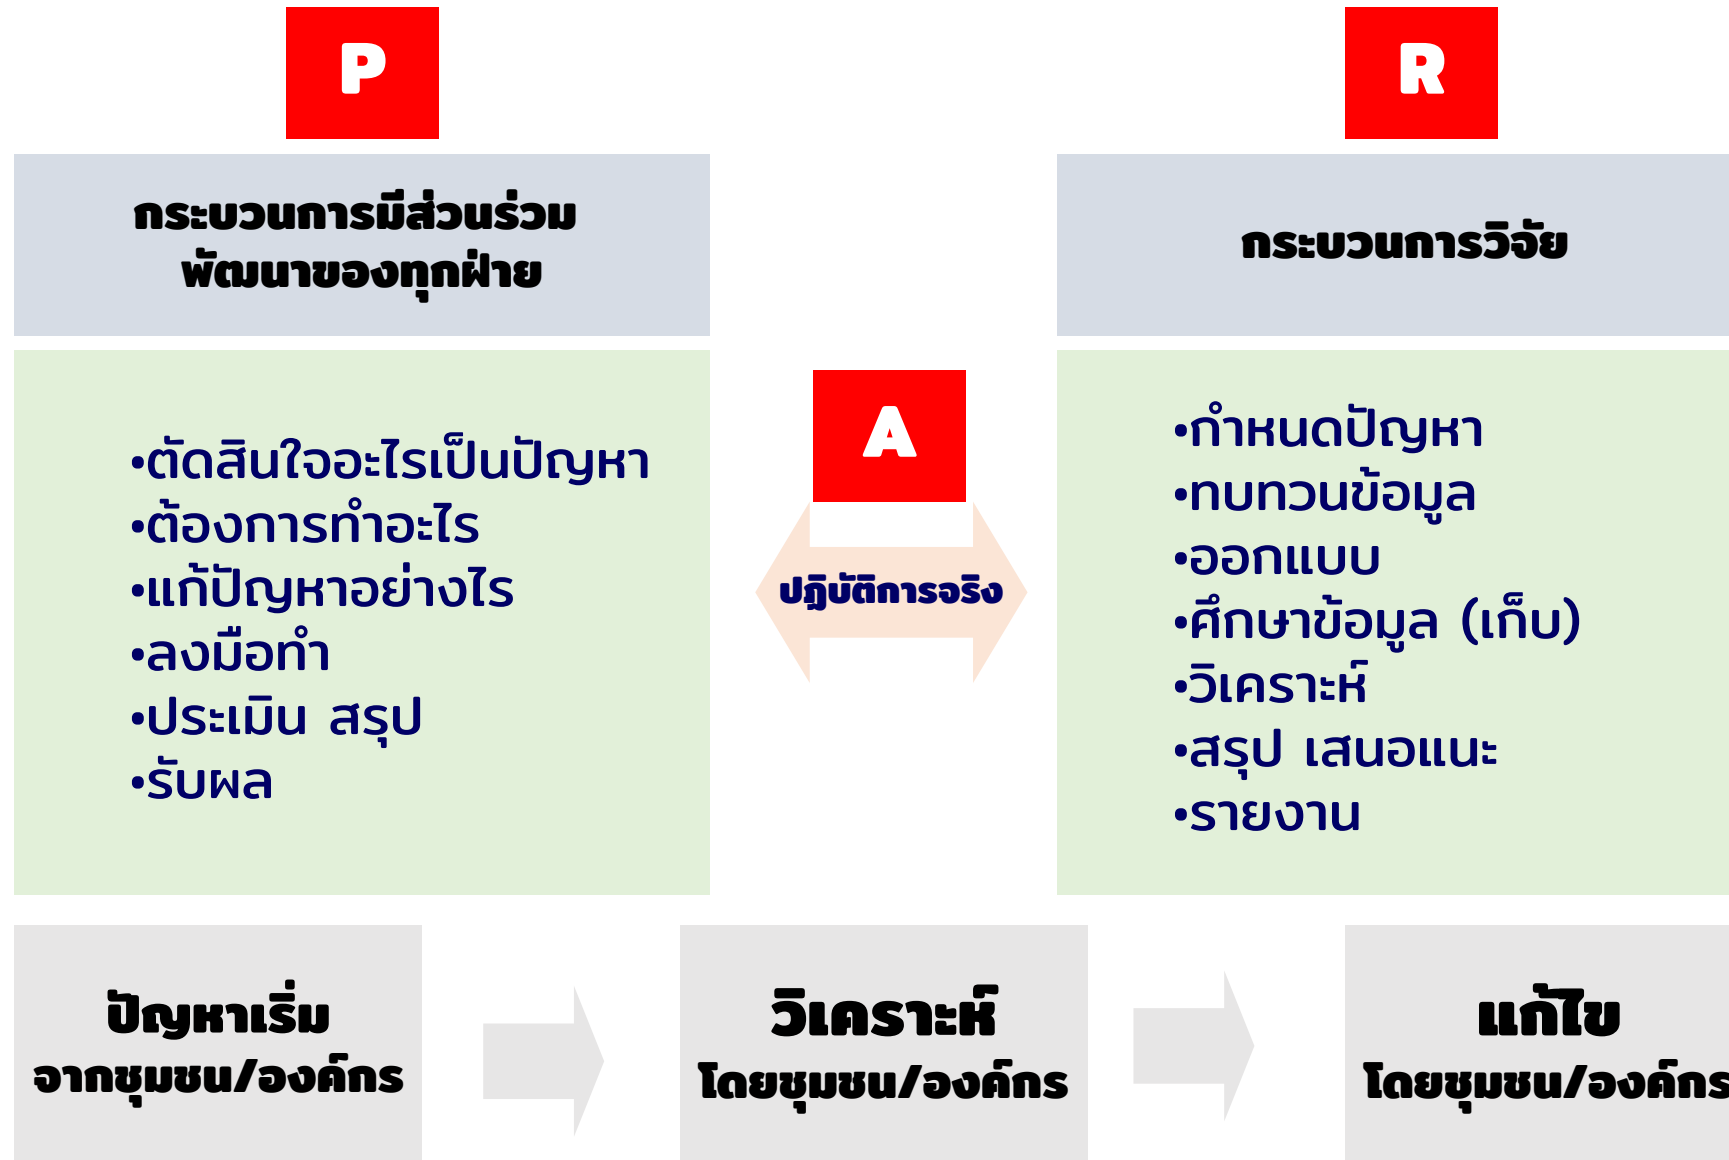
P

R

กระบวนการมีส่วนร่วม
พัฒนาของทุกฝ่าย

กระบวนการวิจัย

•ตัดสินใจอะไรเป็นปัญหา
•ต้องการทำอะไร
•แก้ปัญหาอย่างไร
•ลงมือทำ
•ประเมิน สรุป
•รับผล

A

ปฏิบัติการจริง

•กำหนดปัญหา
•ทบทวนข้อมูล
•ออกแบบ
•ศึกษาข้อมูล (เก็บ)
•วิเคราะห์
•สรุป เสนอแนะ
•รายงาน

ปัญหาเริ่ม
จากชุมชน/องค์กร

วิเคราะห์
โดยชุมชน/องค์กร

แก้ไข
โดยชุมชน/องค์กร